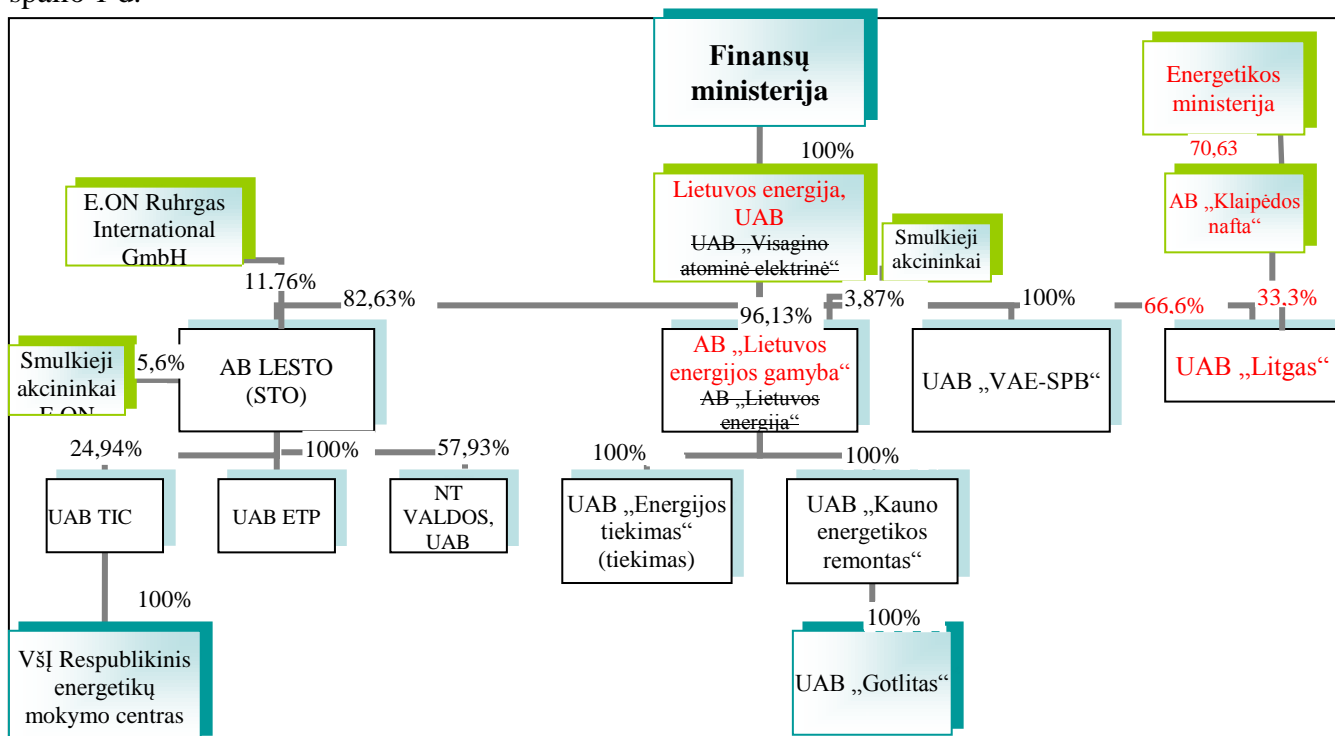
spalio 1 d.

Finansų ministerija

Energetikos ministerija

100%

70,63

Lietuvos energija, UAB
~~UAB „Visagino atominė elektrinė“~~

AB „Klaipėdos nafta“

E.ON Ruhrgas International GmbH

Smulkieji akcininkai

11.76%

82,63%

96,13%

3,87%

100%

66,6%

33,3%

Smulkieji akcininkai E.ON

5,6%

AB LESTO (STO)

AB „Lietuvos energijos gamyba“
~~AB „Lietuvos energija“~~

UAB „VAE-SPB“

UAB „Litgas“

24,94%

100%

57,93%

100%

100%

UAB TIC

UAB ETP

NT VALDOS, UAB

UAB „Energijos tiekimas“ (tiekimas)

UAB „Kauno energetikos remontas“

100%

100%

VšĮ Respublikinis energetikų mokymo centras

UAB „Gotlitas“